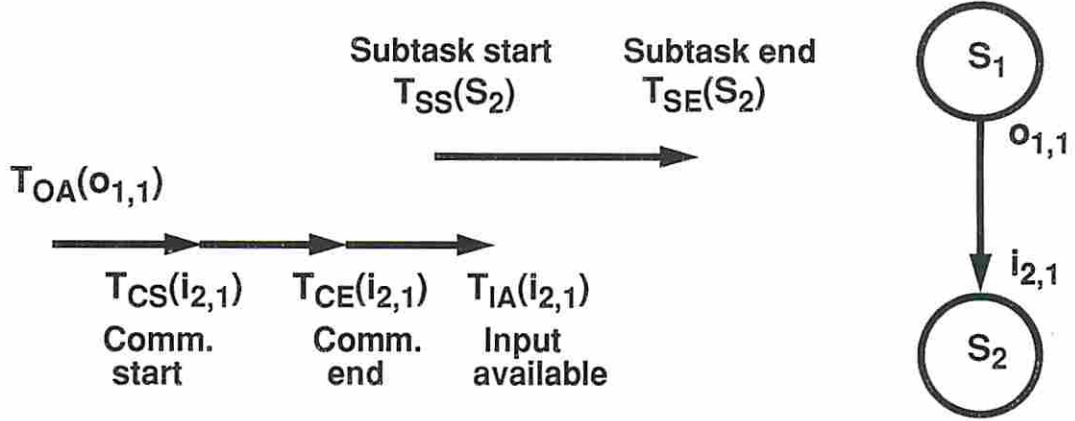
Subtask start
$T_{SS}(S_2)$

Subtask end
$T_{SE}(S_2)$

$S_1$

$o_{1,1}$

$T_{OA}(o_{1,1})$

$i_{2,1}$

$T_{CS}(i_{2,1})$
Comm.
start

$T_{CE}(i_{2,1})$
Comm.
end

$T_{IA}(i_{2,1})$
Input
available

$S_2$